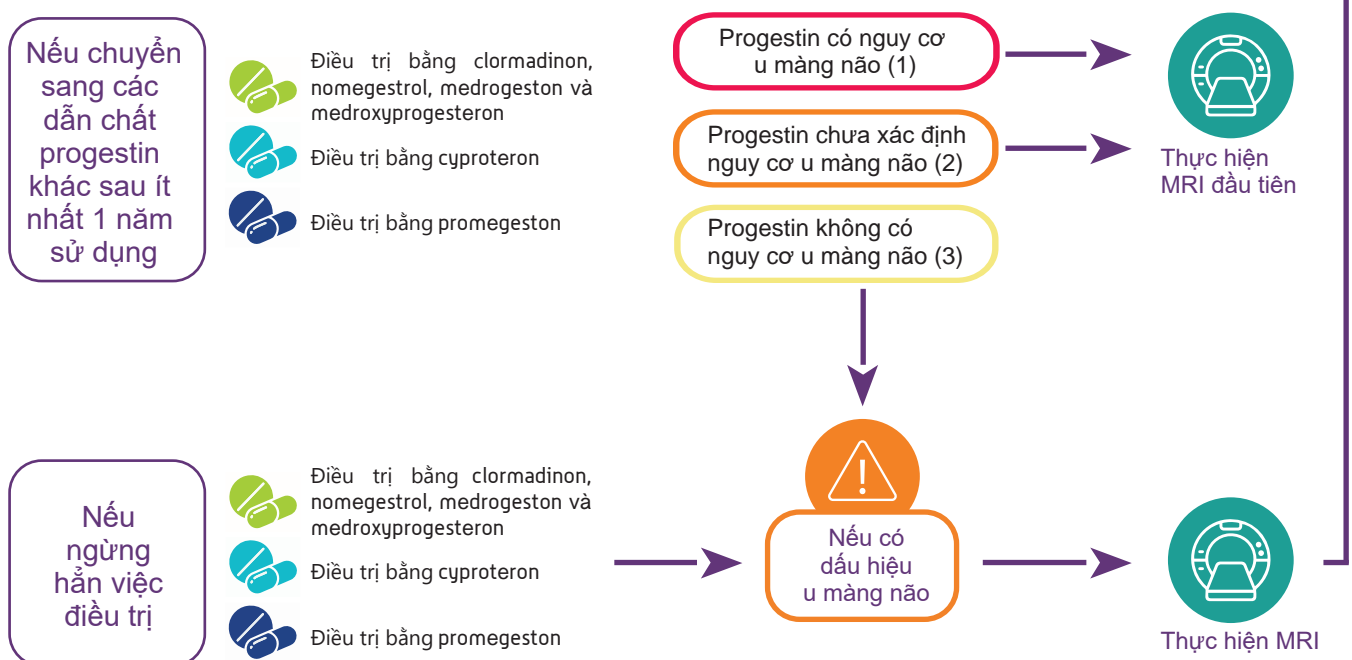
Nếu chuyển sang các dẫn chất progestin khác sau ít nhất 1 năm sử dụng

Điều trị bằng clormadinon, nomegestrol, medrogeston và medroxyprogesteron

Điều trị bằng cyproteron

Điều trị bằng promegeston

Progestin có nguy cơ u màng não (1)

Progestin chưa xác định nguy cơ u màng não (2)

Progestin không có nguy cơ u màng não (3)

Thực hiện MRI đầu tiên

Nếu ngừng hẳn việc điều trị

Điều trị bằng clormadinon, nomegestrol, medrogeston và medroxyprogesteron

Điều trị bằng cyproteron

Điều trị bằng promegeston

Nếu có dấu hiệu u màng não

Thực hiện MRI